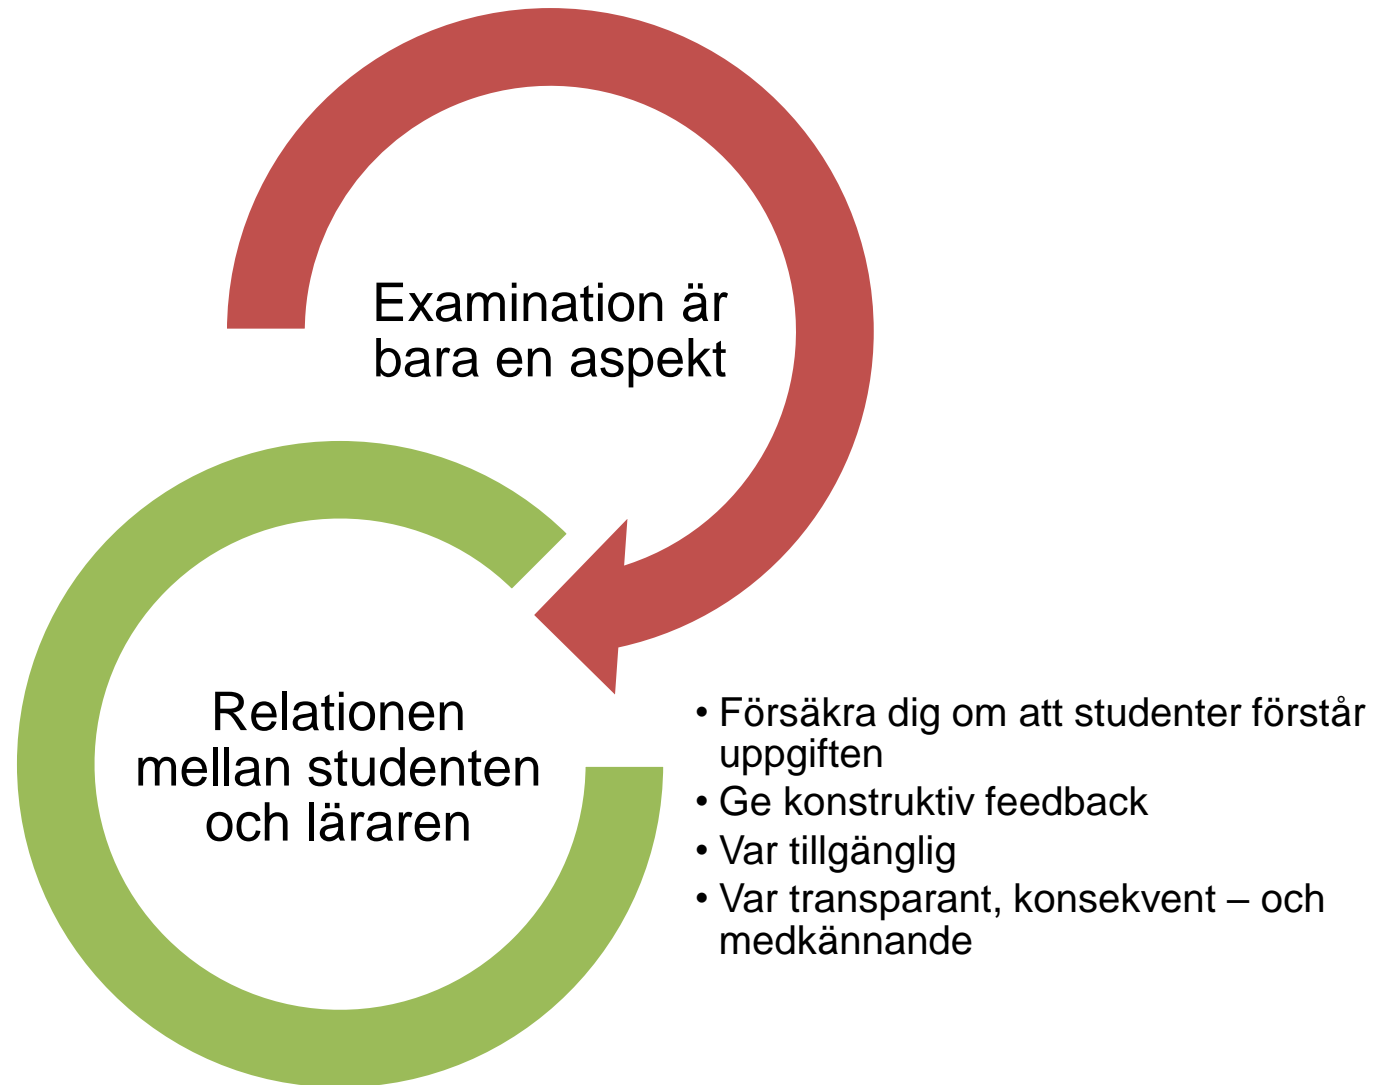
Examination är bara en aspekt

Relationen mellan studenten och läraren

- Försäkra dig om att studenter förstår uppgiften
- Ge konstruktiv feedback
- Var tillgänglig
- Var transparant, konsekvent – och medkännande